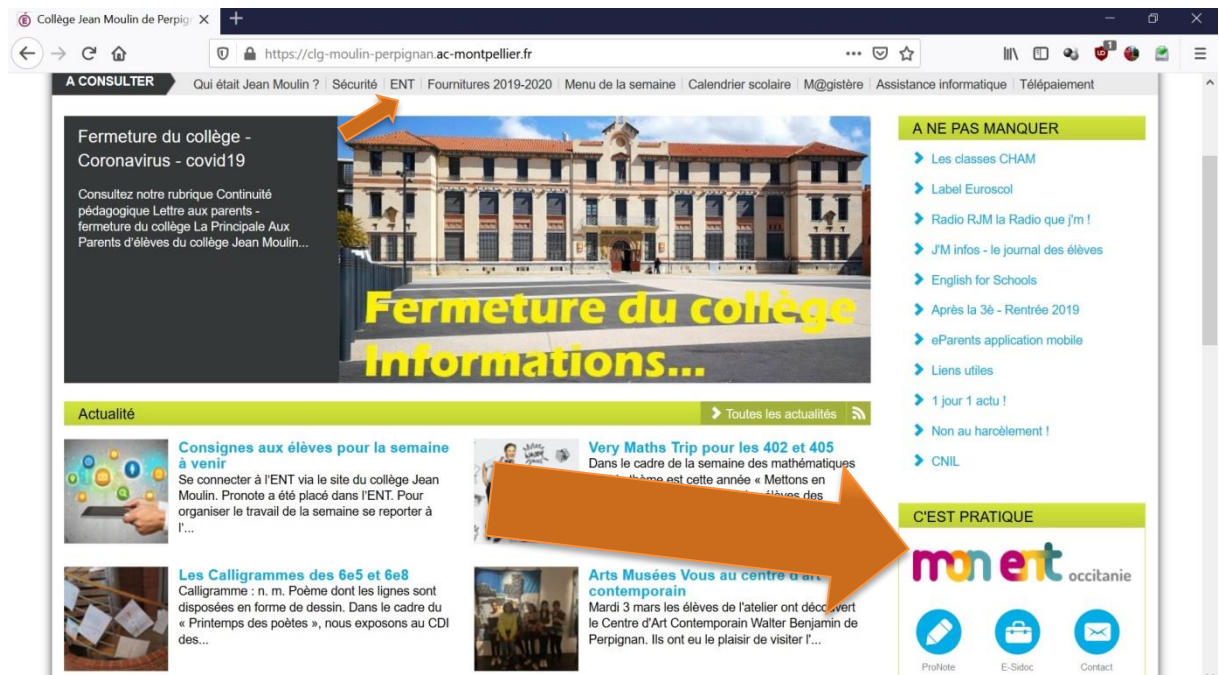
Collège Jean Moulin de Perpig ×
+

https://clg-moulin-perpignan.ac-montpellier.fr

A CONSULTER Qui était Jean Moulin ? | Sécurité | ENT | Fournitures 2019-2020 | Menu de la semaine | Calendrier scolaire | M@gistère | Assistance informatique | Télépaiement

Fermeture du collège - Coronavirus - covid19

Consultez notre rubrique Continuité pédagogique Lettre aux parents - fermeture du collège La Principale Aux Parents d'élèves du collège Jean Moulin...

Fermeture du collège
Informations...

A NE PAS MANQUER
Les classes CHAM
Label Euroscol
Radio RJM la Radio que j'm !
J'M infos - le journal des élèves
English for Schools
Après la 3è - Rentrée 2019
eParents application mobile
Liens utiles
1 jour 1 actu !
Non au harcèlement !
CNIL

Actualité
Toutes les actualités

Consignes aux élèves pour la semaine à venir
Se connecter à l'ENT via le site du collège Jean Moulin. Pronote a été placé dans l'ENT. Pour organiser le travail de la semaine se reporter à l'...

Very Maths Trip pour les 402 et 405
Dans le cadre de la semaine des mathématiques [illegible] thème est cette année « Mettons en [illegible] élèves des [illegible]

Les Calligrammes des 6e5 et 6e8
Calligramme : n. m. Poème dont les lignes sont disposées en forme de dessin. Dans le cadre du « Printemps des poètes », nous exposons au CDI des...

Arts Musées Vous au centre d'art contemporain
Mardi 3 mars les élèves de l'atelier ont découvert le Centre d'Art Contemporain Walter Benjamin de Perpignan. Ils ont eu le plaisir de visiter l'...

C'EST PRATIQUE
mon ent occitanie
ProNote
E-Sidoc
Contact